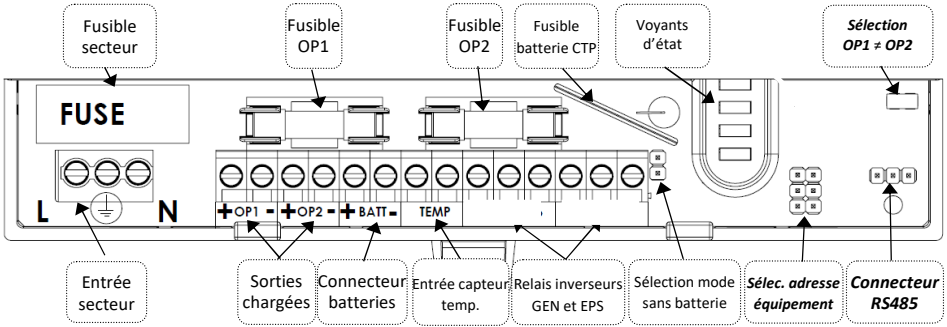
Fusible secteur

Fusible OP1

Fusible OP2

Fusible batterie CTP

Voyants d'état

*Sélection OP1 ≠ OP2*

FUSE

L

N

+ OP1 -

+ OP2 -

+ BATT -

TEMP

Entrée secteur

Sorties chargées

Connecteur batteries

Entrée capteur temp.

Relais inverseurs GEN et EPS

Sélection mode sans batterie

*Sélec. adresse équipement*

*Connecteur RS485*